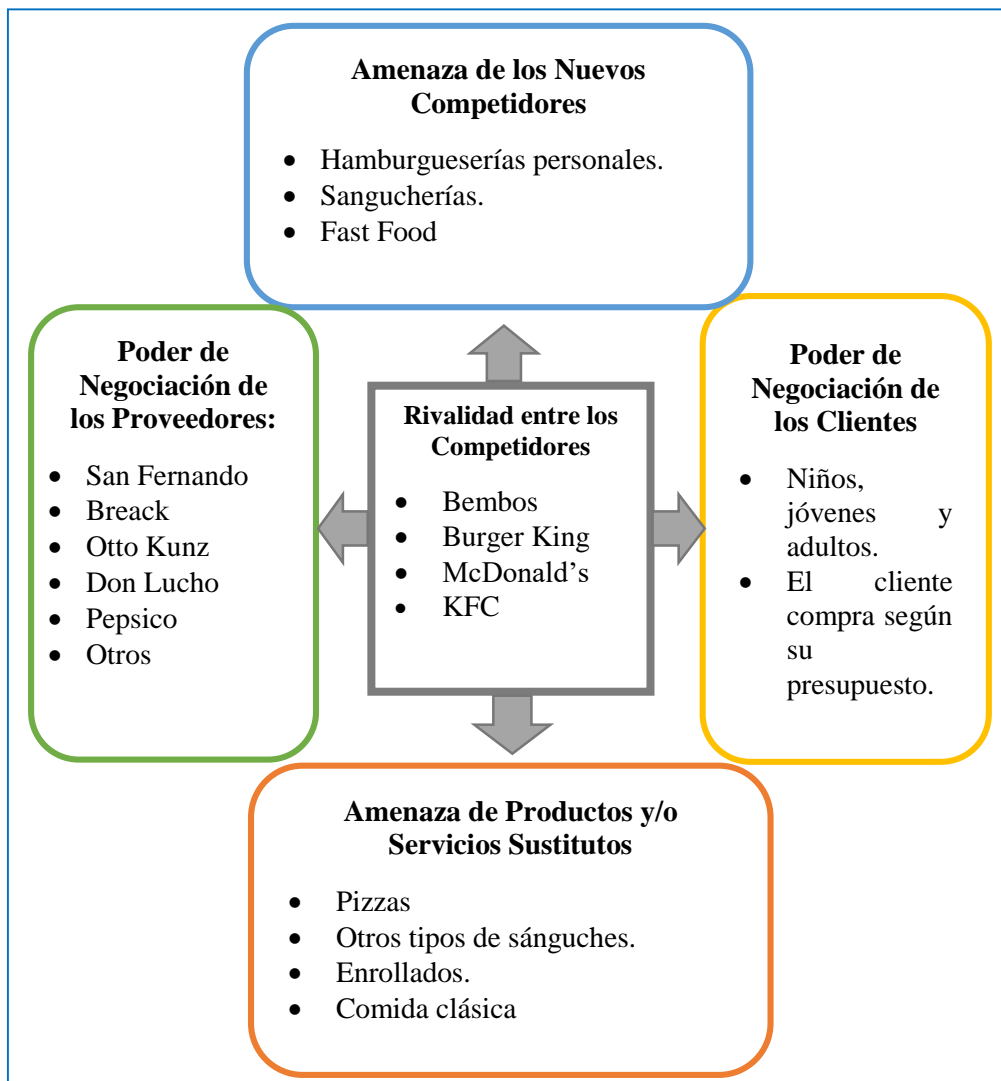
**Amenaza de los Nuevos Competidores**

- Hamburgueserías personales.
- Sangucherías.
- Fast Food

**Poder de Negociación de los Proveedores:**

- San Fernando
- Breack
- Otto Kunz
- Don Lucho
- Pepsico
- Otros

**Rivalidad entre los Competidores**

- Bembos
- Burger King
- McDonald's
- KFC

**Poder de Negociación de los Clientes**

- Niños, jóvenes y adultos.
- El cliente compra según su presupuesto.

**Amenaza de Productos y/o Servicios Sustitutos**

- Pizzas
- Otros tipos de sánguches.
- Enrollados.
- Comida clásica